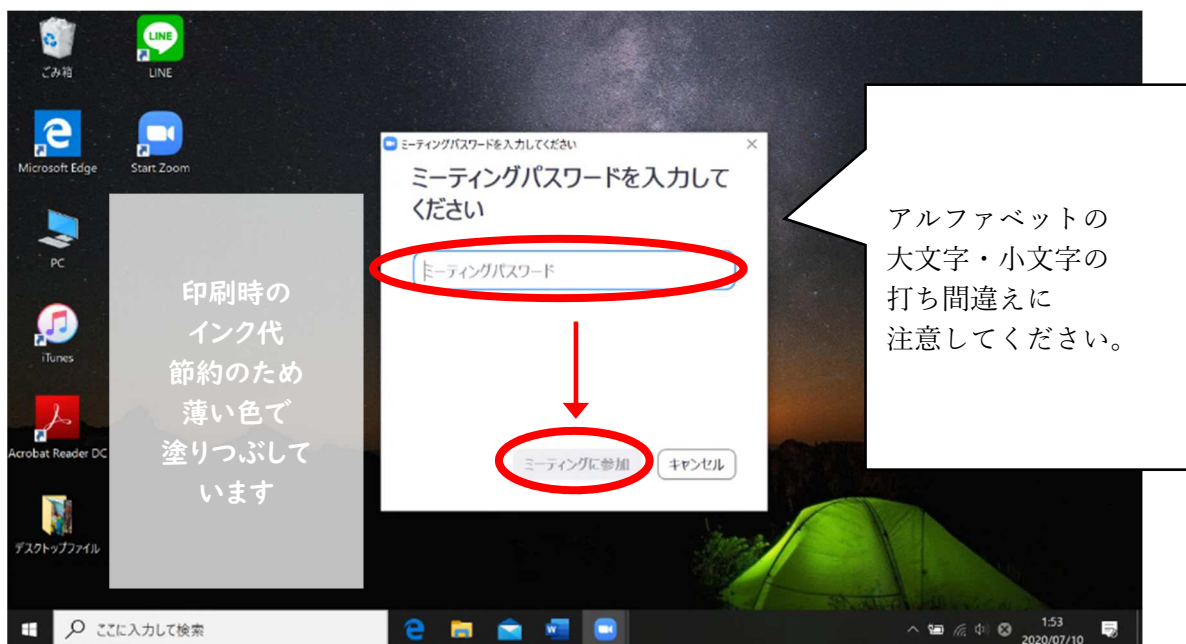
ごみ箱

LINE

LINE

Microsoft Edge

Start Zoom

PC

iTunes

Acrobat Reader DC

デスクトップファイル

印刷時のインク代節約のため薄い色で塗りつぶしています

ミーティングパスワードを入力してください

ミーティングパスワードを入力してください

ミーティングパスワード

ミーティングに参加

キャンセル

アルファベットの大文字・小文字の打ち間違えに注意してください。

ここに入力して検索

1:53
2020/07/10